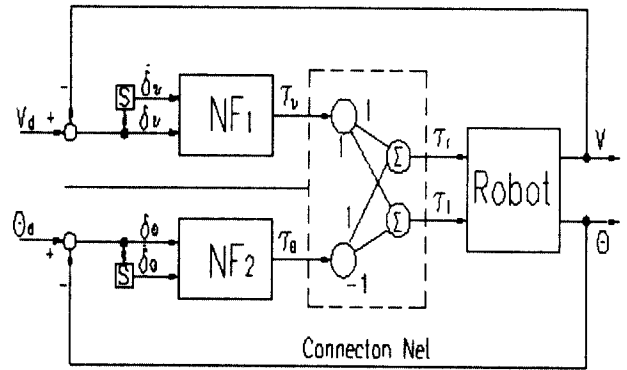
-

$V_d$ +

S

$\dot{\delta}_v$

$\delta_v$

$NF_1$

$\tau_v$

1

1

$\Sigma$

$\tau_r$

1

$\Sigma$

$\tau_l$

Robot

V

$\Theta_d$ +

$\delta_\theta$

S

$\dot{\delta}_\theta$

-

$NF_2$

$\tau_\theta$

-1

$\Theta$

Connecton Nel